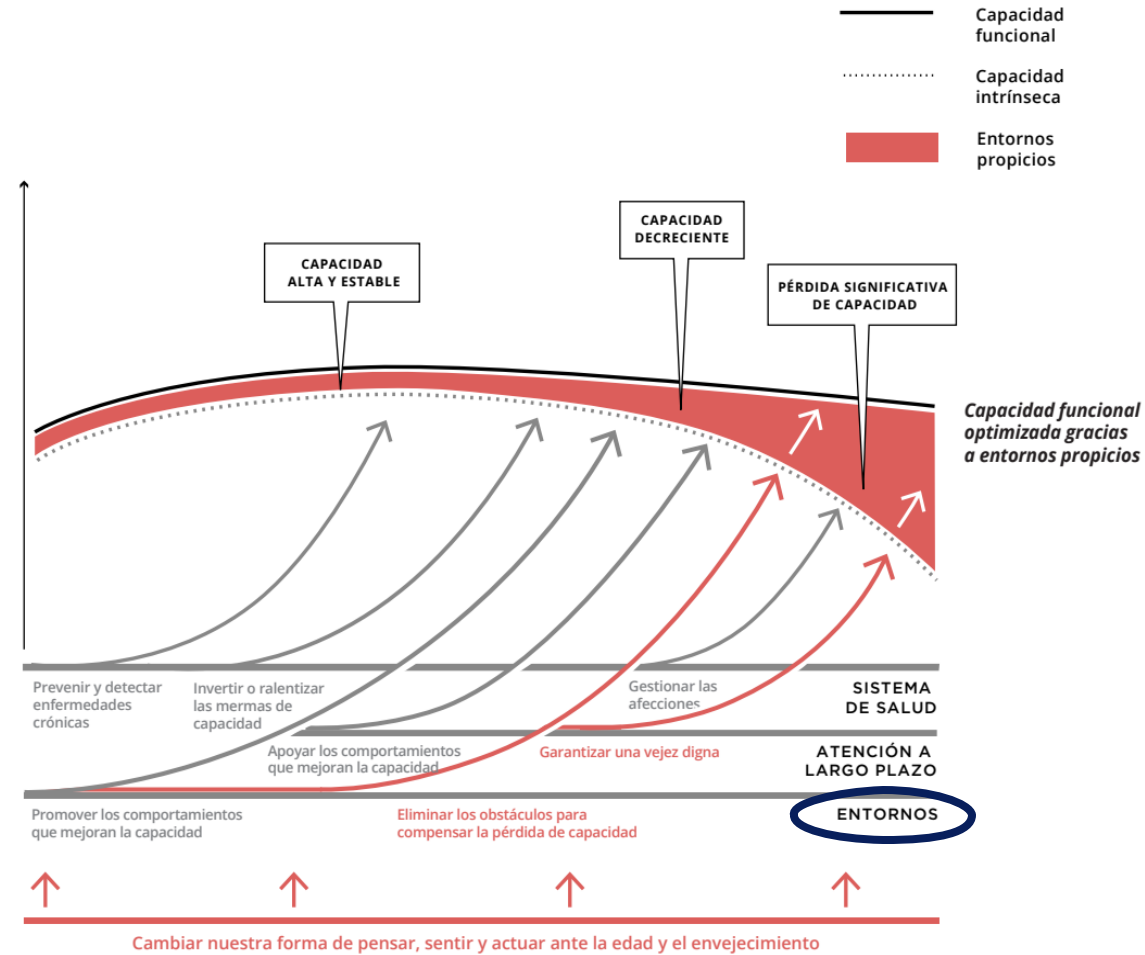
Capacidad funcional

Capacidad intrínseca

Entornos propicios

CAPACIDAD ALTA Y ESTABLE

CAPACIDAD DECRECIENTE

PÉRDIDA SIGNIFICATIVA DE CAPACIDAD

Capacidad funcional optimizada gracias a entornos propicios

Prevenir y detectar enfermedades crónicas

Invertir o ralentizar las mermas de capacidad

Gestionar las afecciones

SISTEMA DE SALUD

Apoyar los comportamientos que mejoran la capacidad

Garantizar una vejez digna

ATENCIÓN A LARGO PLAZO

Promover los comportamientos que mejoran la capacidad

Eliminar los obstáculos para compensar la pérdida de capacidad

ENTORNOS

Cambiar nuestra forma de pensar, sentir y actuar ante la edad y el envejecimiento